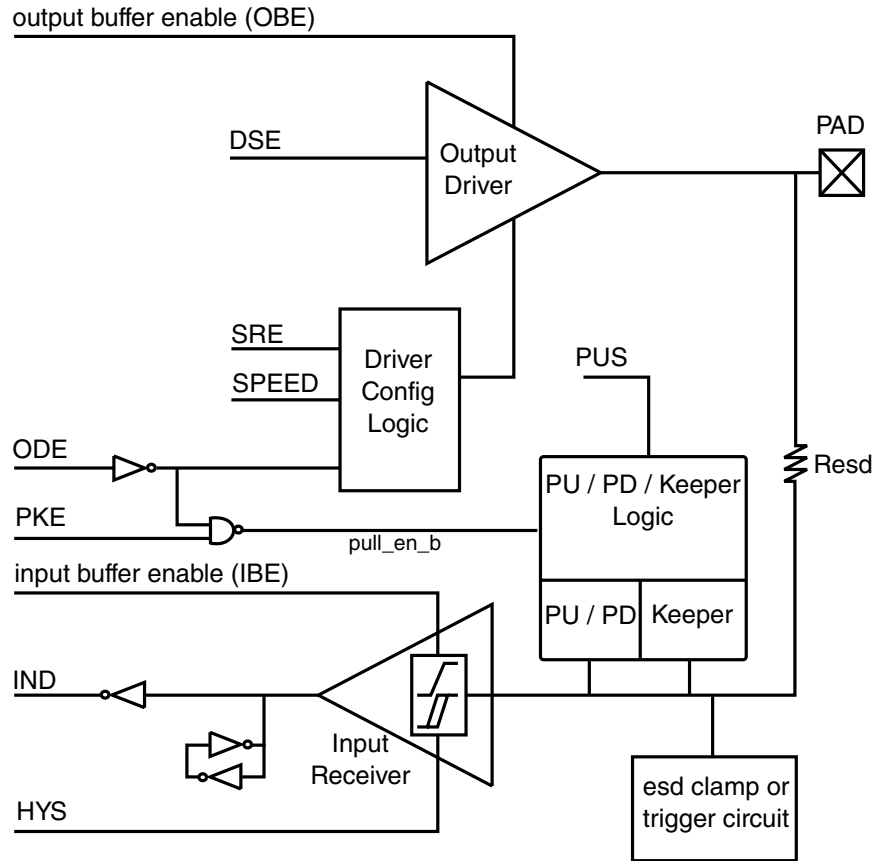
output buffer enable (OBE)

DSE

Output Driver

PAD

SRE

SPEED

Driver Config Logic

PUS

ODE

Resd

PKE

PU / PD / Keeper Logic

pull_en_b

input buffer enable (IBE)

PU / PD

Keeper

IND

Input Receiver

HYS

esd clamp or trigger circuit